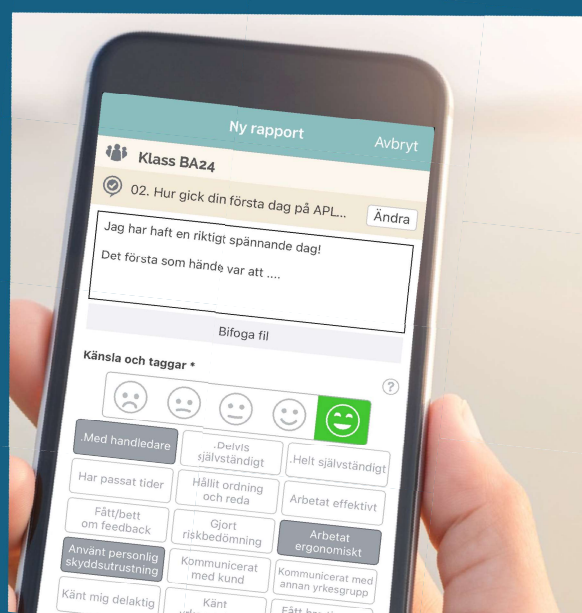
Ny rapport
Avbryt
Klass BA24
02. Hur gick din första dag på APL...
Ändra
Jag har haft en riktigt spännande dag!
Det första som hände var att ....
Bifoga fil
Känsla och taggar *
?
Med handledare
Delvis självständigt
Helt självständigt
Har passat tider
Hållit ordning och reda
Arbetat effektivt
Fått/bett om feedback
Gjort riskbedömning
Arbetat ergonomiskt
Använt personlig skyddsutrustning
Kommunicerat med kund
Kommunicerat med annan yrkesgrupp
Känt mig delaktig
Känt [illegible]
Fått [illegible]